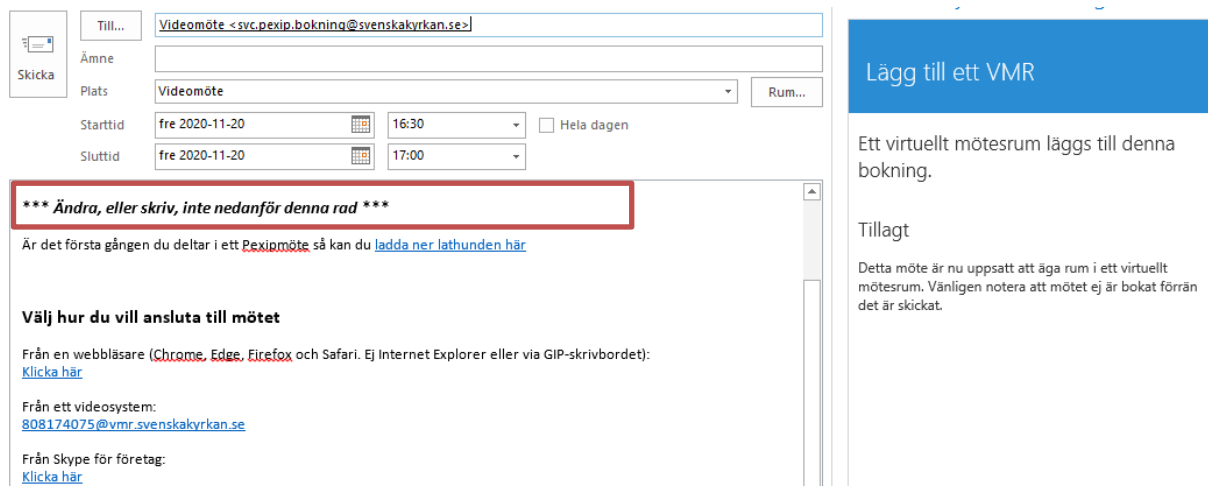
Skicka

Till...
Videomöte <svc.pexip.bokning@svenskakyrkan.se>

Ämne

Plats
Videomöte
Rum...

Starttid
fre 2020-11-20
16:30
Hela dagen

Sluttid
fre 2020-11-20
17:00

*** Ändra, eller skriv, inte nedanför denna rad ***

Är det första gången du deltar i ett Pexipmöte så kan du ladda ner lathunden här

Välj hur du vill ansluta till mötet

Från en webbläsare (Chrome, Edge, Firefox och Safari. Ej Internet Explorer eller via GIP-skrivbordet):
Klicka här

Från ett videosystem:
808174075@vmr.svenskakyrkan.se

Från Skype för företag:
Klicka här

Lägg till ett VMR

Ett virtuellt mötesrum läggs till denna bokning.

Tillagt

Detta möte är nu uppsatt att äga rum i ett virtuellt mötesrum. Vänligen notera att mötet ej är bokat förrän det är skickat.